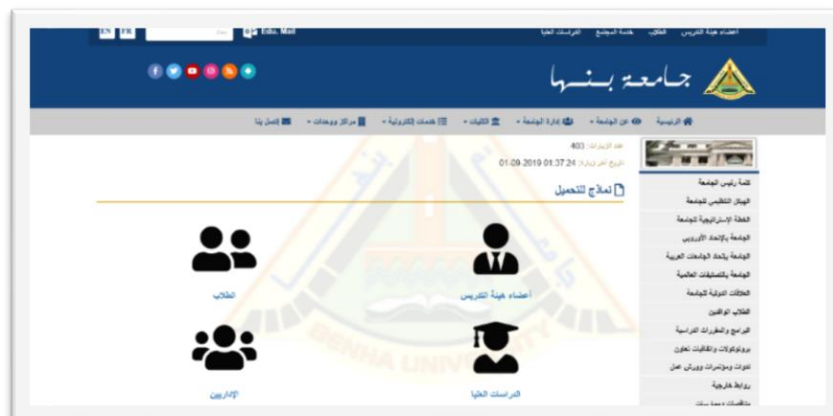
EN FR Edu. Mail

اعضاء هيئة التدريس الطلاب خدمة المجتمع الدراسات العليا

جامعة بنها

الرئيسية عن الجامعة إدارة الجامعة الكليات خدمات إلكترونية مراكز ووحدات إتصل بنا

عدد الزيارات: 403
تاريخ آخر زيارة: 24 :01:37 01-09-2019

نماذج للتحميل

أعضاء هيئة التدريس

الطلاب

الدراسات العليا

الإداريين

كلمة رئيس الجامعة
الهيكل التنظيمي للجامعة
الخطة الإستراتيجية للجامعة
الجامعة بالإتحاد الأوروبي
الجامعة بإتحاد الجامعات العربية
الجامعة بالتصنيفات العالمية
الكلمات الدولية للجامعة
الطلاب الوافدين
البرامج والمقررات الدراسية
بروتوكولات واتفاقيات تعاون
ندوات ومؤتمرات وورش عمل
روابط خارجية

BENHA UNIVERSITY